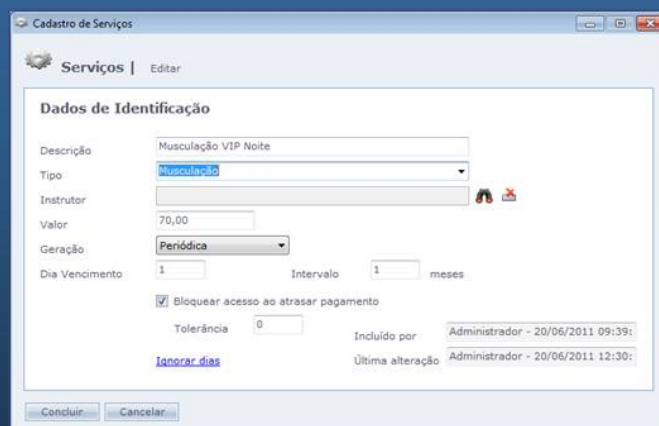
Cadastro de Serviços

Serviços | Editar

Dados de Identificação

Descrição Musculação VIP Noite
Tipo Musculação
Instrutor
Valor 70,00
Geração Periódica
Dia Vencimento 1 Intervalo 1 meses

Bloquear acesso ao atrasar pagamento

Tolerância 0 Incluído por Administrador - 20/06/2011 09:39:

Ignorar dias Última alteração Administrador - 20/06/2011 12:30:

Concluir Cancelar